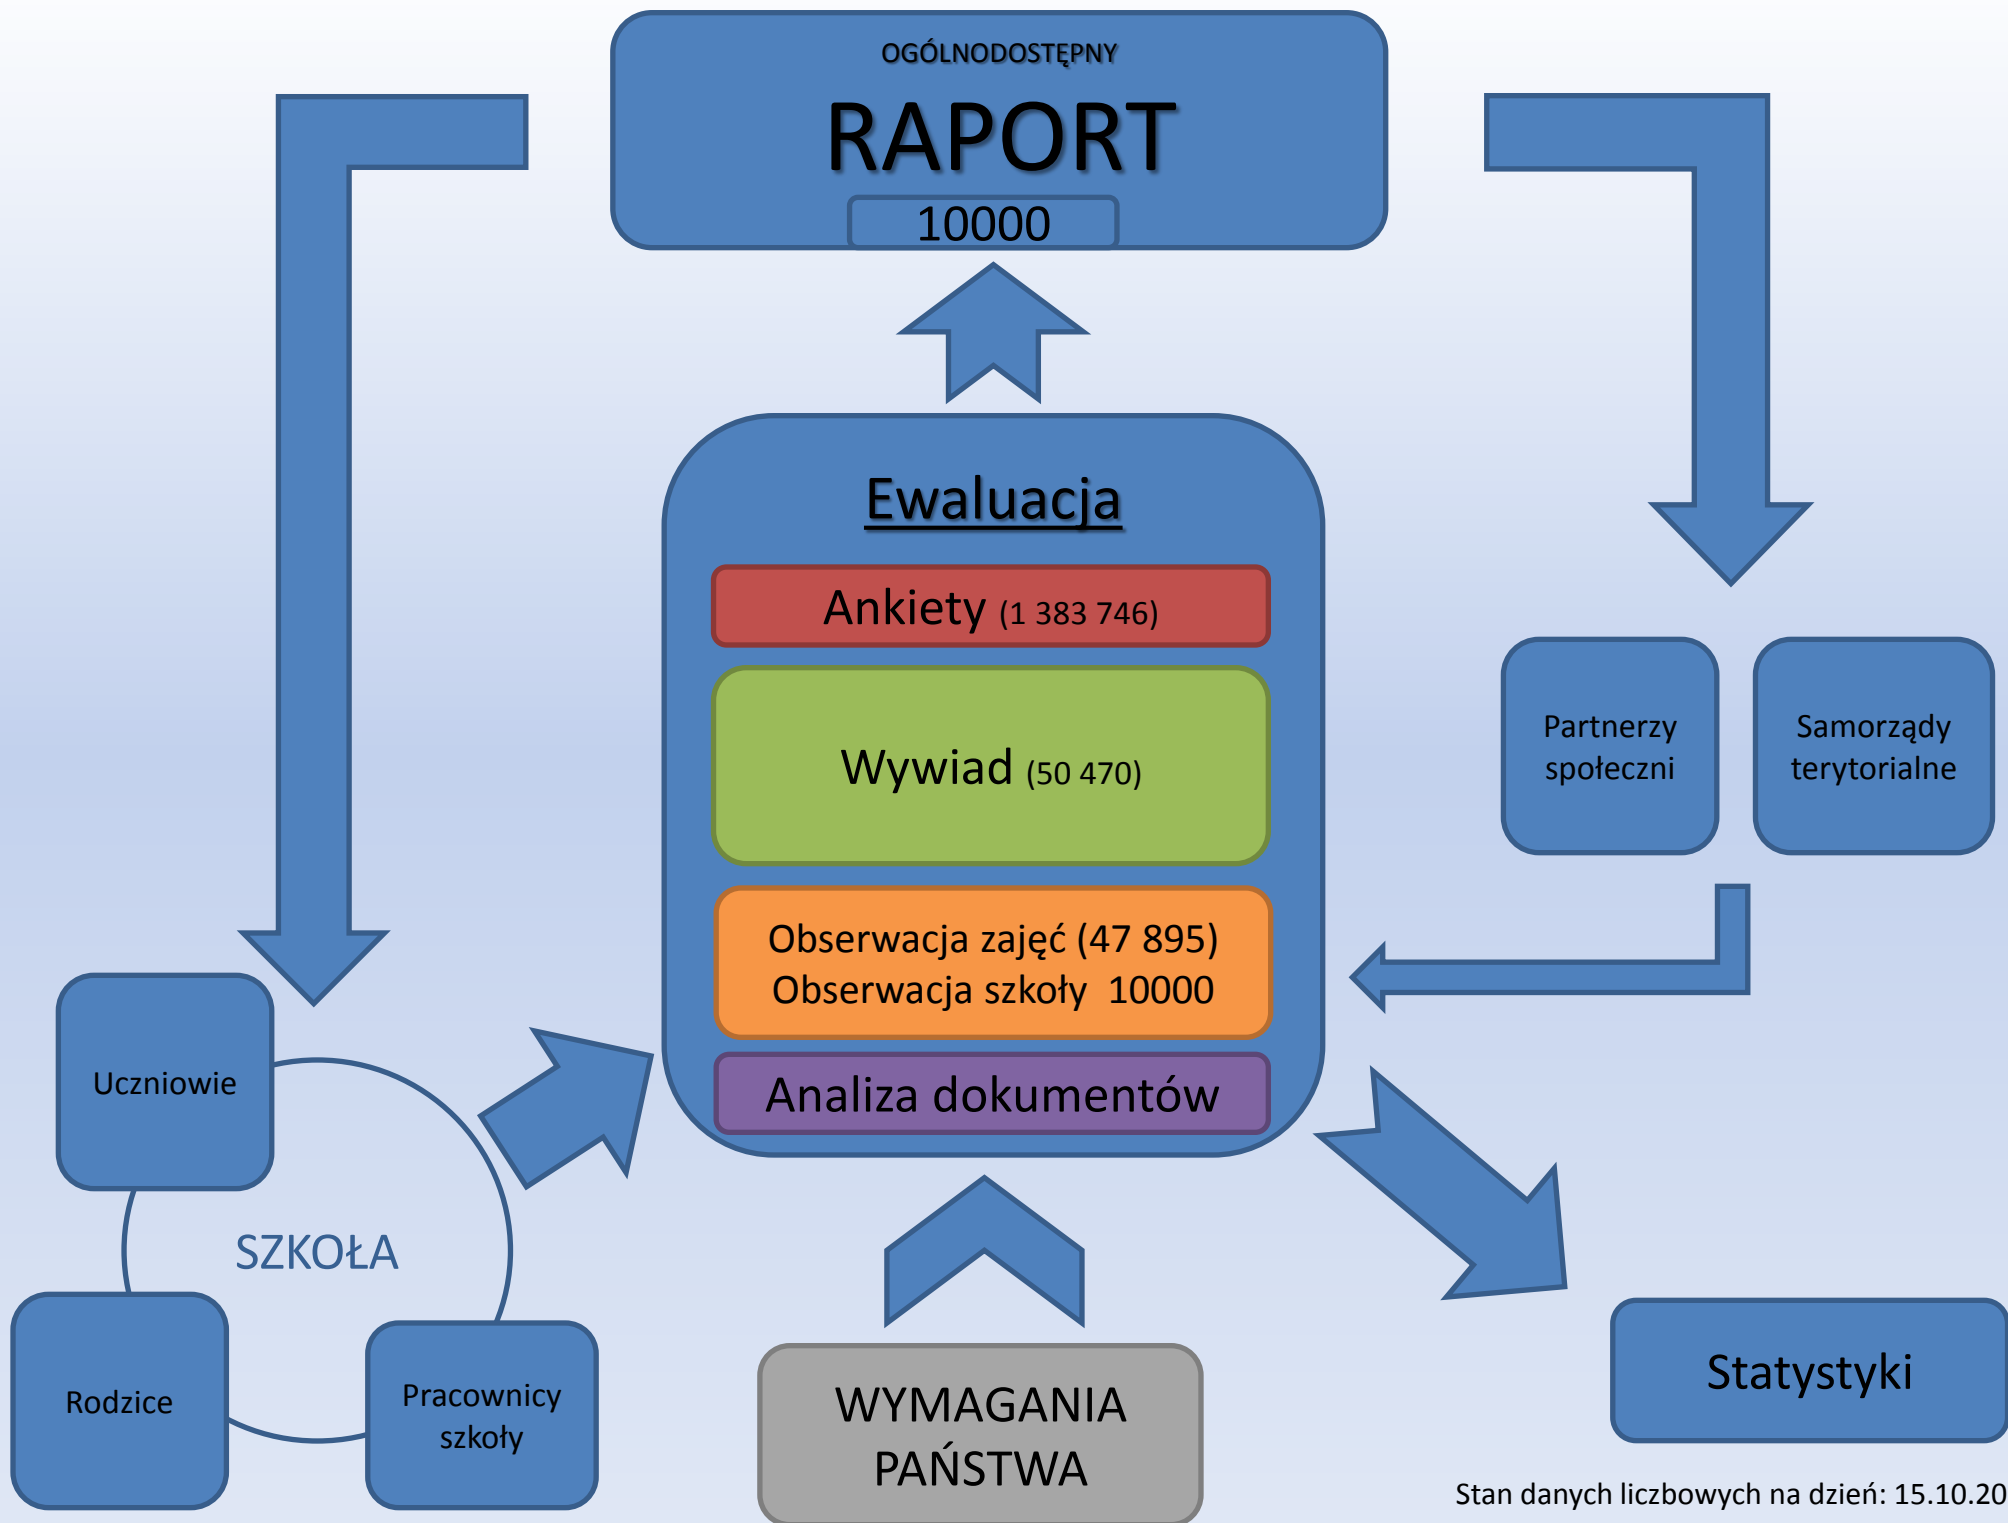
OGÓLNODOSTĘPNY
RAPORT
10000

Ewaluacja

Ankiety (1 383 746)

Wywiad (50 470)

Obserwacja zajęć (47 895)
Obserwacja szkoły 10000

Analiza dokumentów

Partnerzy społeczni

Samorządy terytorialne

Uczniowie

SZKOŁA

Rodzice

Pracownicy szkoły

WYMAGANIA PAŃSTWA

Statystyki

Stan danych liczbowych na dzień: 15.10.20